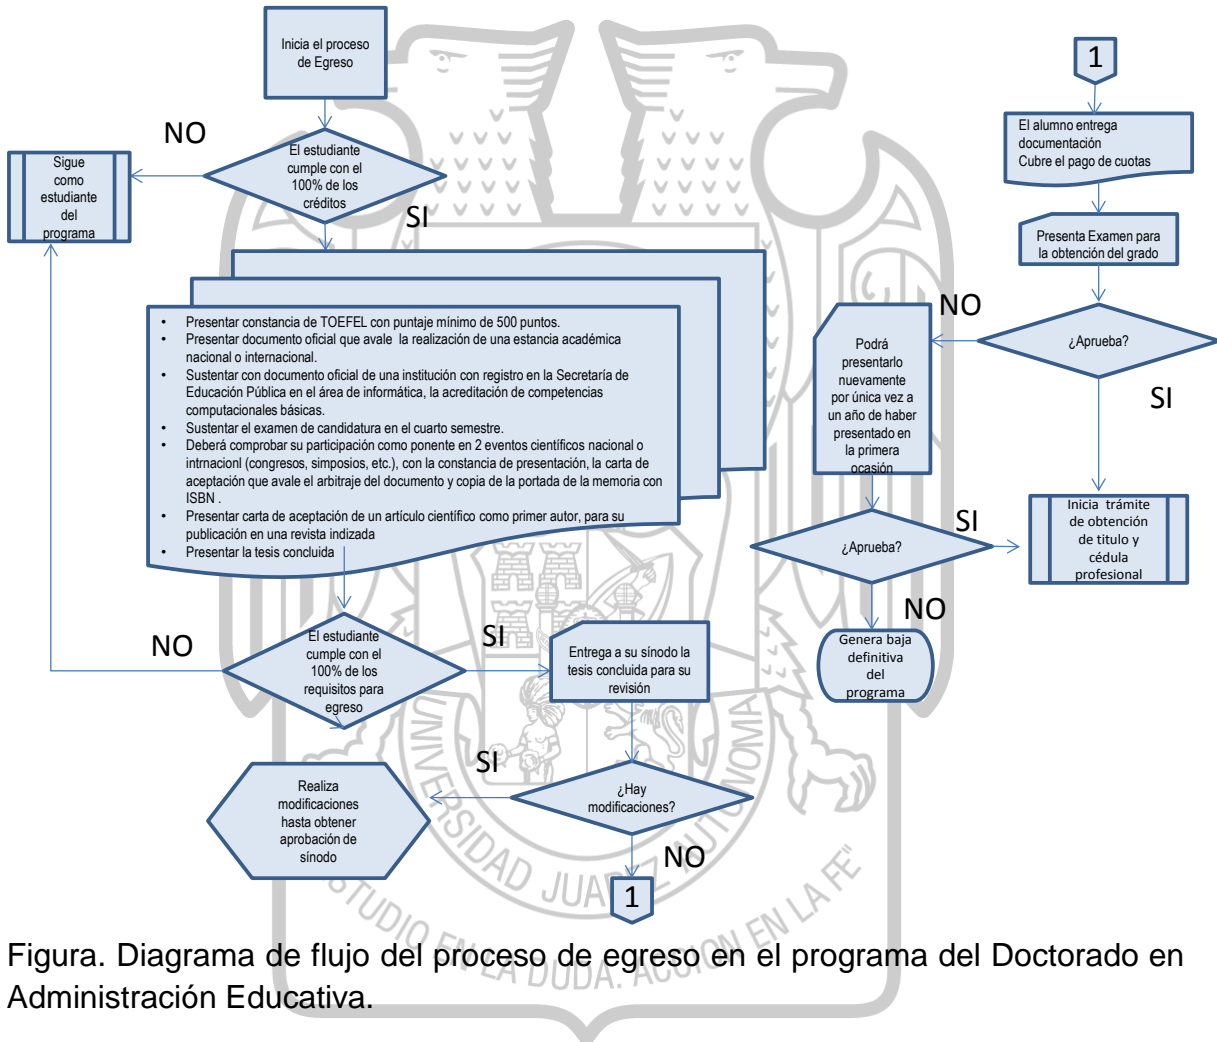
Inicia el proceso de Egreso

NO

El estudiante cumple con el 100% de los créditos

SI

Sigue como estudiante del programa

- Presentar constancia de TOEFEL con puntaje mínimo de 500 puntos.
- Presentar documento oficial que avale la realización de una estancia académica nacional o internacional.
- Sustentar con documento oficial de una institución con registro en la Secretaría de Educación Pública en el área de informática, la acreditación de competencias computacionales básicas.
- Sustentar el examen de candidatura en el cuarto semestre.
- Deberá comprobar su participación como ponente en 2 eventos científicos nacional o intrnacionl (congresos, simposios, etc.), con la constancia de presentación, la carta de aceptación que avale el arbitraje del documento y copia de la portada de la memoria con ISBN .
- Presentar carta de aceptación de un artículo científico como primer autor, para su publicación en una revista indizada
- Presentar la tesis concluida

NO

El estudiante cumple con el 100% de los requisitos para egreso

SI

Entrega a su sínodo la tesis concluida para su revisión

SI

Realiza modificaciones hasta obtener aprobación de sínodo

¿Hay modificaciones?

NO

1

1

El alumno entrega documentación
Cubre el pago de cuotas

Presenta Examen para la obtención del grado

NO

¿Aprueba?

SI

Podrá presentarlo nuevamente por única vez a un año de haber presentado en la primera ocasión

¿Aprueba?

SI

Inicia trámite de obtención de titulo y cédula profesional

NO

Genera baja definitiva del programa

UNIVERSIDAD JUAREZ AUTÓNOMA
ESTUDIO EN LA DUDA. ACCIÓN EN LA FE

Figura. Diagrama de flujo del proceso de egreso en el programa del Doctorado en Administración Educativa.